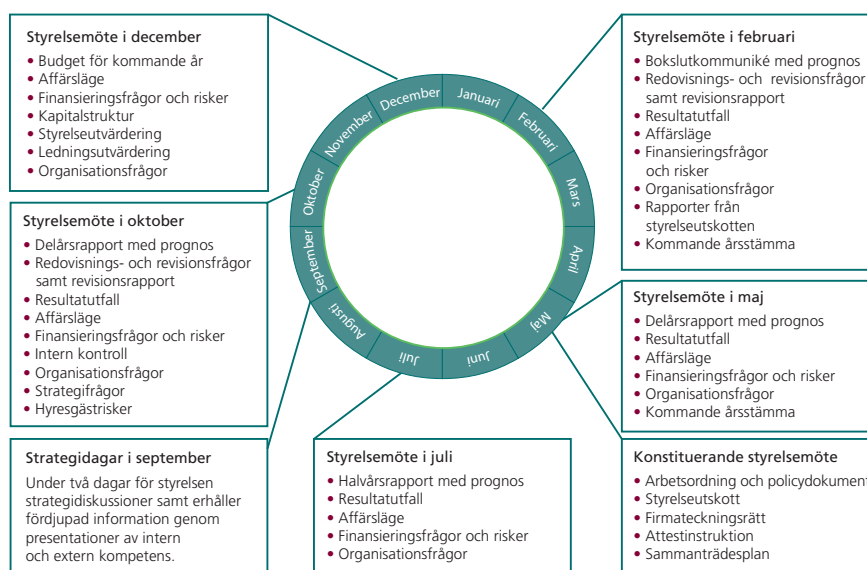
Styrelsemöte i december
• Budget för kommande år
• Affärsläge
• Finansieringsfrågor och risker
• Kapitalstruktur
• Styrelseutvärdering
• Ledningsutvärdering
• Organisationsfrågor

Styrelsemöte i oktober
• Delårsrapport med prognos
• Redovisnings- och revisionsfrågor samt revisionsrapport
• Resultatutfall
• Affärsläge
• Finansieringsfrågor och risker
• Intern kontroll
• Organisationsfrågor
• Strategifrågor
• Hyresgästrisker

Strategidagar i september
Under två dagar för styrelsen strategidiskussioner samt erhåller fördjupad information genom presentationer av intern och extern kompetens.

December
Januari
Februari
Mars
April
Maj
Juni
Juli
Augusti
September
Oktober
November

Styrelsemöte i juli
• Halvårsrapport med prognos
• Resultatutfall
• Affärsläge
• Finansieringsfrågor och risker
• Organisationsfrågor

Styrelsemöte i februari
• Bokslutkommuniké med prognos
• Redovisnings- och revisionsfrågor samt revisionsrapport
• Resultatutfall
• Affärsläge
• Finansieringsfrågor och risker
• Organisationsfrågor
• Rapporter från styrelseutskotten
• Kommande årsstämma

Styrelsemöte i maj
• Delårsrapport med prognos
• Resultatutfall
• Affärsläge
• Finansieringsfrågor och risker
• Organisationsfrågor
• Kommande årsstämma

Konstituerande styrelsemöte
• Arbetsordning och policydokument
• Styrelseutskott
• Firmateckningsrätt
• Attestinstruktion
• Sammanträdesplan